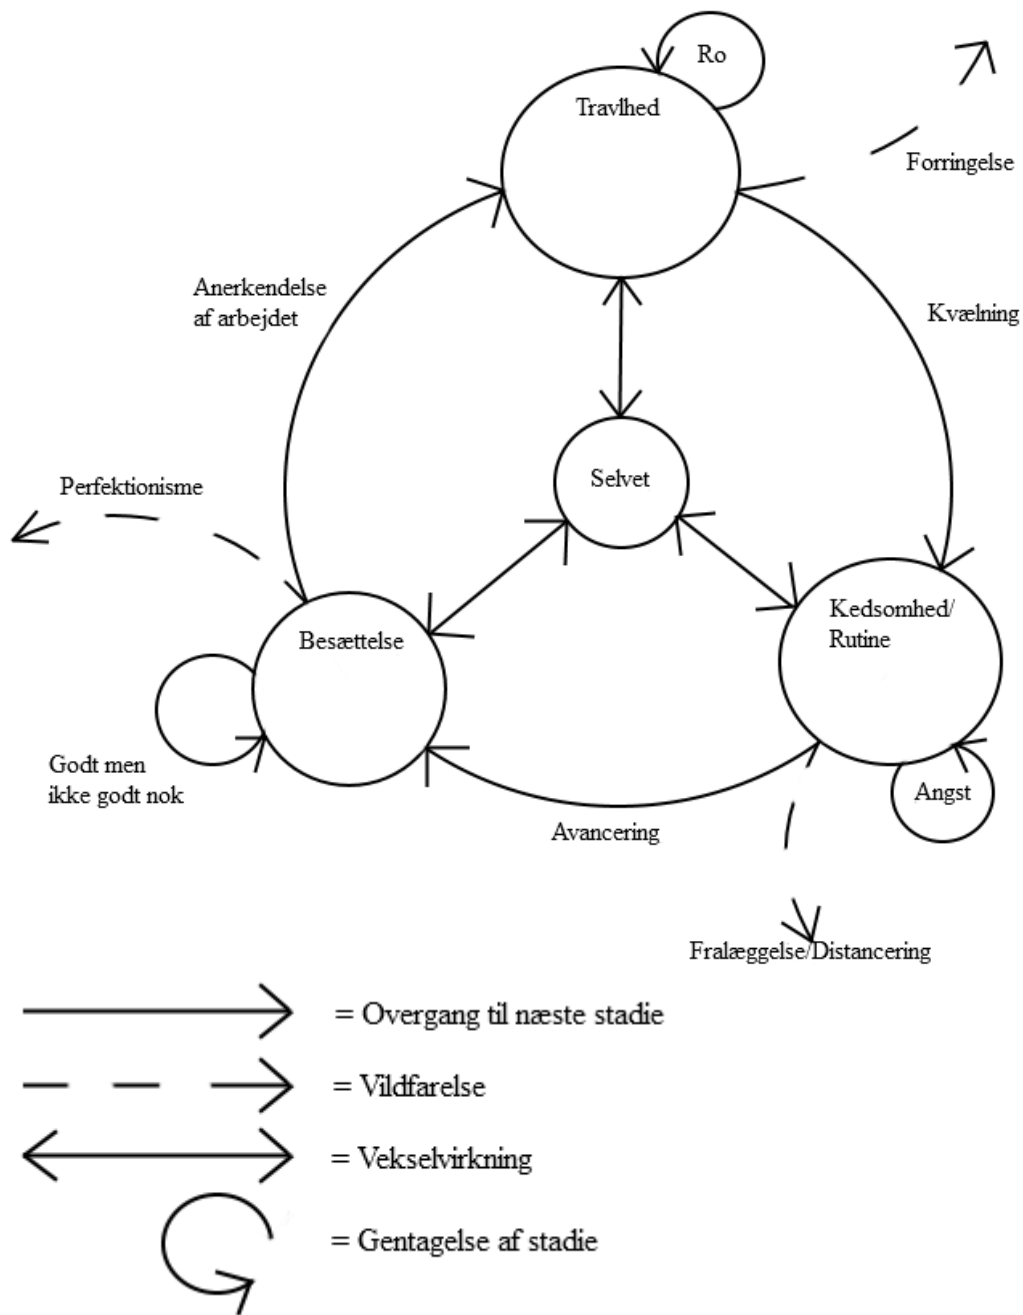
Ro

Travlhed

Forringelse

Anerkendelse af arbejdet

Kvælning

Selvet

Perfektionisme

Besættelse

Kedsomhed/ Rutine

Godt men ikke godt nok

Angst

Avancering

Fralæggelse/Distancering

= Overgang til næste stadie

= Vildfarelse

= Vekselvirkning

= Gentagelse af stadie